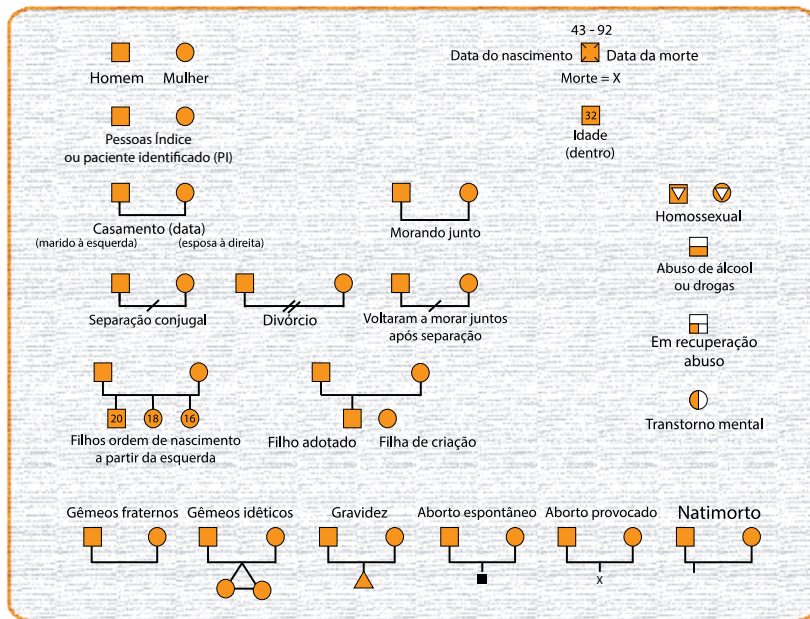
Homem Mulher

43 - 92
Data do nascimento Data da morte
Morte = X

Pessoas Índice
ou paciente identificado (PI)

32
Idade
(dentro)

Casamento (data)
(marido à esquerda) (esposa à direita)

Morando junto

Homossexual

Abuso de álcool
ou drogas

Separação conjugal

Divórcio

Voltaram a morar juntos
após separação

Em recuperação
abuso

20 18 16
Filhos ordem de nascimento
a partir da esquerda

Filho adotado Filha de criação

Transtorno mental

Gêmeos fraternos Gêmeos idêticos Gravidez Aborto espontâneo Aborto provocado Natimorto

x